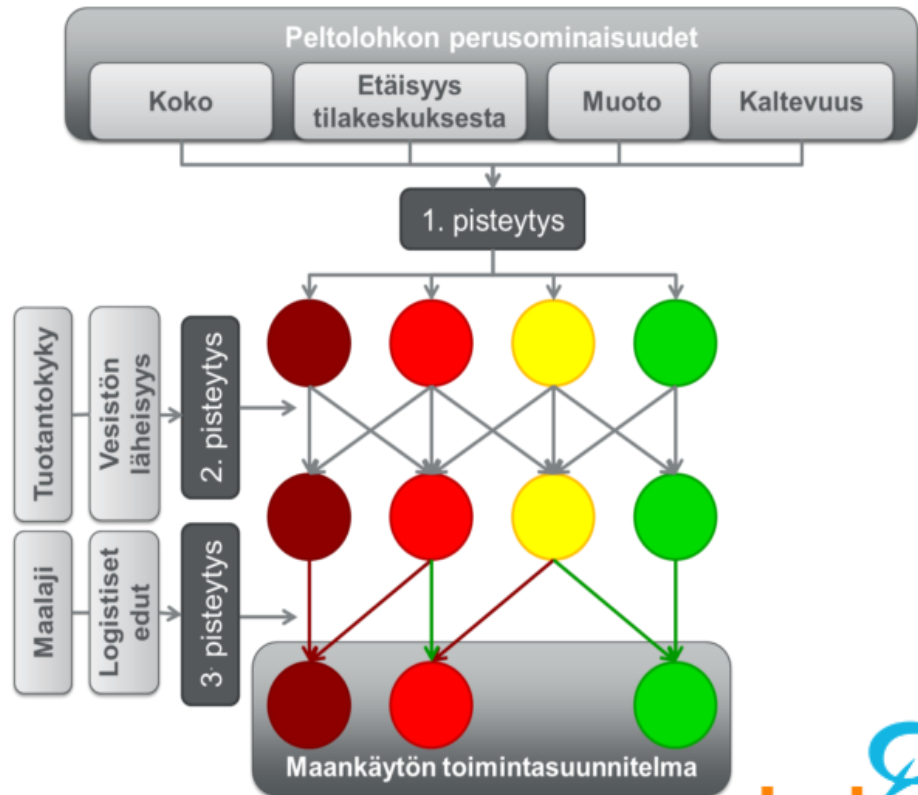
Peltolohkon perusominaisuudet

Koko

Etäisyys tilakeskuksesta

Muoto

Kaltevuus

1. pisteytys

Tuotantokyky

Vesistön läheisyys

2. pisteytys

Maalaji

Logistiset edut

3. pisteytys

Maankäytön toimintasuunnitelma